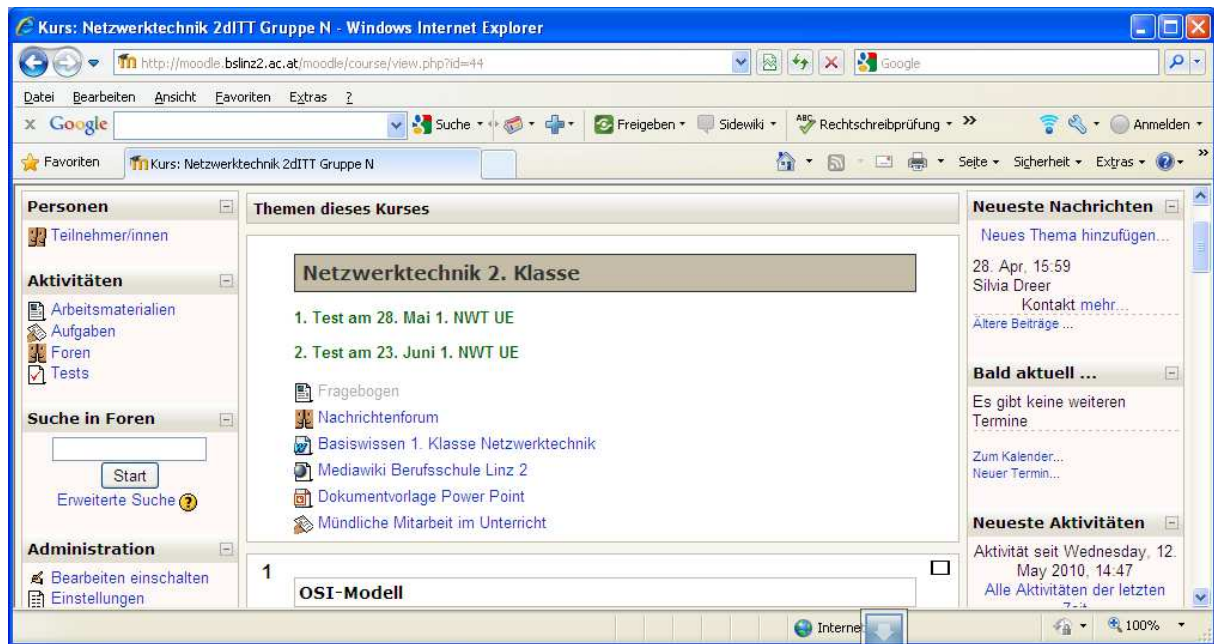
Kurs: Netzwerktechnik 2dITT Gruppe N - Windows Internet Explorer

http://moodle.bslinz2.ac.at/moodle/course/view.php?id=44

Google

Datei Bearbeiten Ansicht Favoriten Extras ?

Google Suche Freigeben Sidewiki Rechtschreibprüfung Anmelden

Favoriten Kurs: Netzwerktechnik 2dITT Gruppe N

Seite Sicherheit Extras

Personen

Teilnehmer/innen

Aktivitäten

Arbeitsmaterialien
Aufgaben
Foren
Tests

Suche in Foren

Start
Erweiterte Suche

Administration

Bearbeiten einschalten
Einstellungen

Themen dieses Kurses

Netzwerktechnik 2. Klasse

1. Test am 28. Mai 1. NWT UE

2. Test am 23. Juni 1. NWT UE

Fragebogen
Nachrichtenforum
Basiswissen 1. Klasse Netzwerktechnik
Mediawiki Berufsschule Linz 2
Dokumentvorlage Power Point
Mündliche Mitarbeit im Unterricht

1

OSI-Modell

Neueste Nachrichten

Neues Thema hinzufügen...

28. Apr, 15:59
Silvia Dreer
Kontakt mehr...
Ältere Beiträge ...

Bald aktuell ...

Es gibt keine weiteren Termine

Zum Kalender...
Neuer Termin...

Neueste Aktivitäten

Aktivität seit Wednesday, 12. May 2010, 14:47
Alle Aktivitäten der letzten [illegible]

Internet

100%